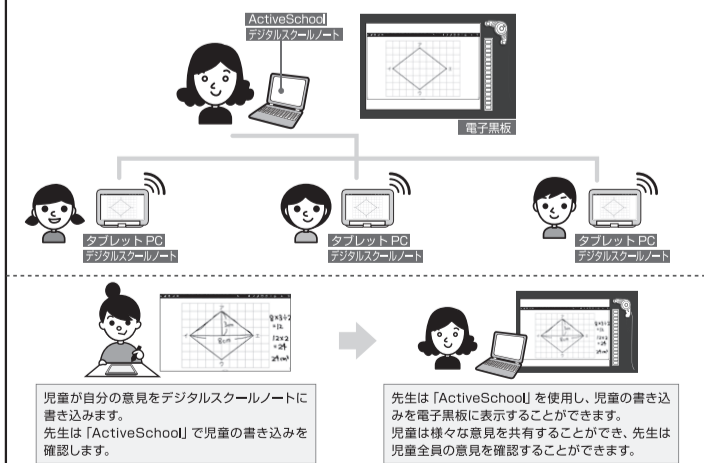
ActiveSchool
デジタルスクールノート

電子黒板

タブレットPC
デジタルスクールノート

タブレットPC
デジタルスクールノート

タブレットPC
デジタルスクールノート

$6 \times 4 \div 2$
$= 12$
$12 \times 2$
$= 24$
$24 cm^2$

児童が自分の意見をデジタルスクールノートに書き込みます。
先生は「ActiveSchool」で児童の書き込みを確認します。

先生は「ActiveSchool」を使用し、児童の書き込みを電子黒板に表示することができます。
児童は様々な意見を共有することができ、先生は児童全員の意見を確認することができます。